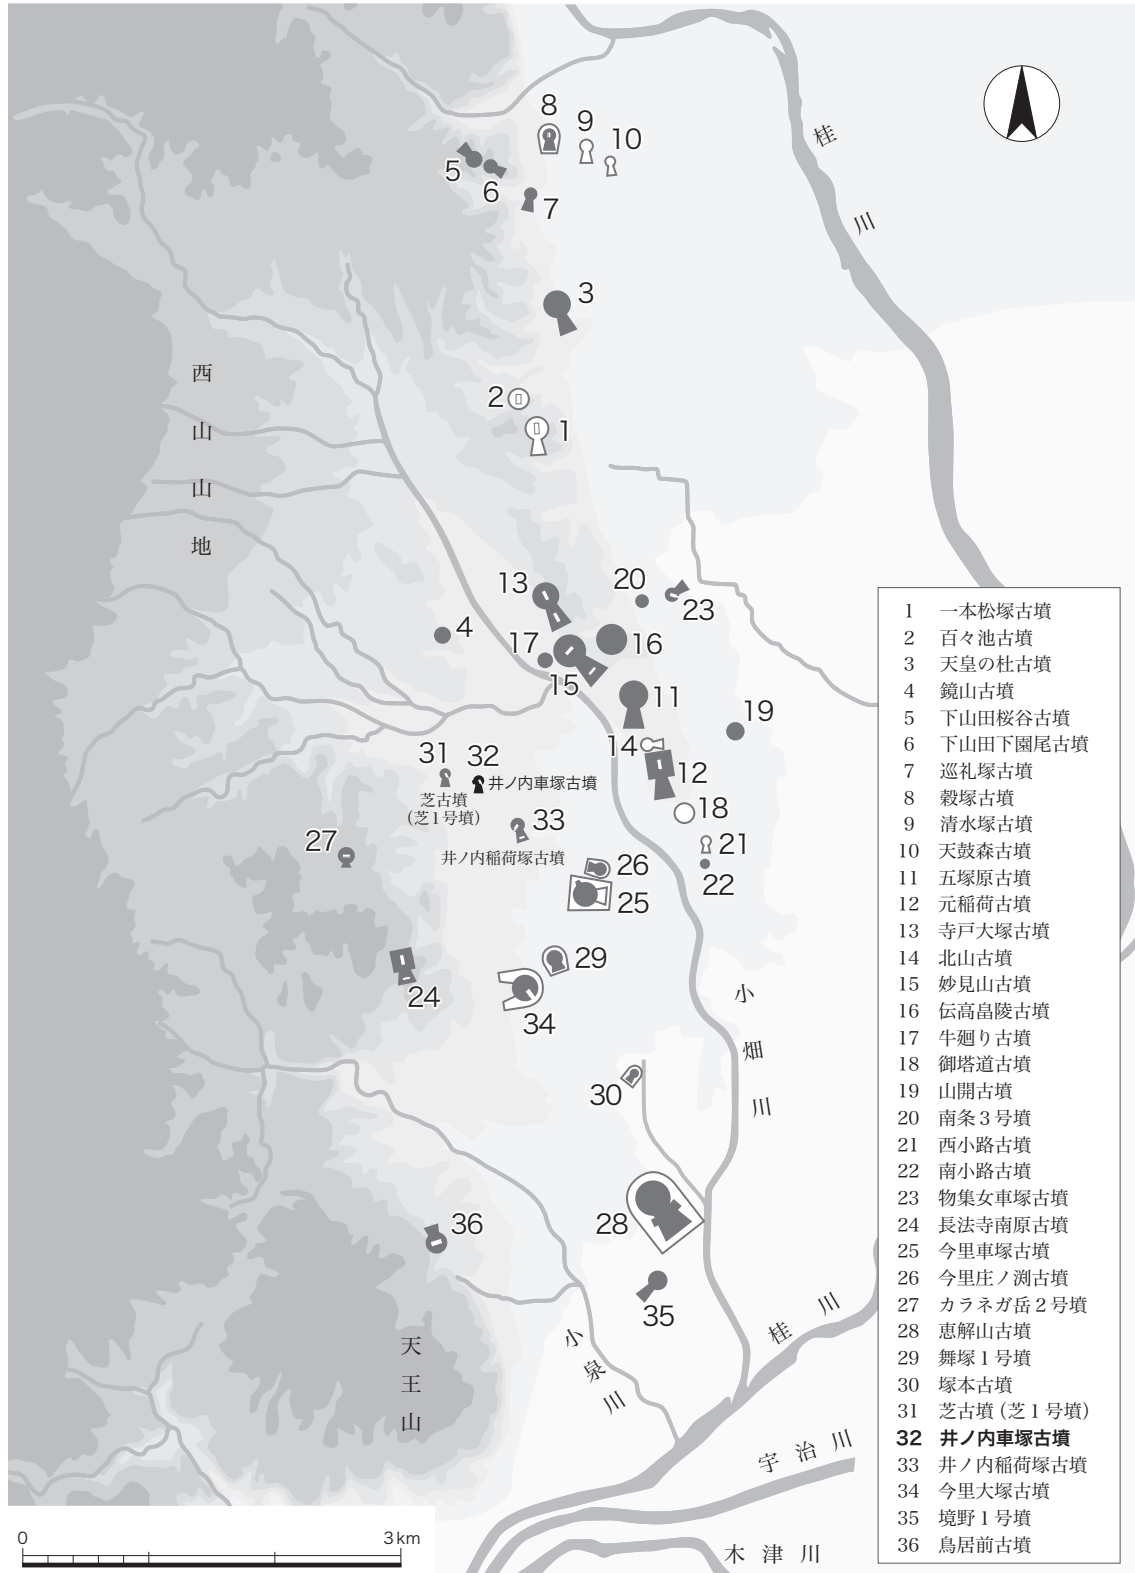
8
9
10
5
6
7
桂
川
3
西
山
山
地
2
1
13
20
23
4
17
16
15
11
19
14
12
31
32
井ノ内車塚古墳
芝古墳
(芝1号墳)
18
33
27
井ノ内稲荷塚古墳
21
22
26
25
29
24
34
小
畑
川
30
28
36
35
桂
川
小
泉
川
天
王
山
宇
治
川
木
津
川
0
3km

| | |
|---|---|
| 1 | 一本松塚古墳 |
| 2 | 百々池古墳 |
| 3 | 天皇の杜古墳 |
| 4 | 鏡山古墳 |
| 5 | 下山田桜谷古墳 |
| 6 | 下山田下園尾古墳 |
| 7 | 巡礼塚古墳 |
| 8 | 穀塚古墳 |
| 9 | 清水塚古墳 |
| 10 | 天鼓森古墳 |
| 11 | 五塚原古墳 |
| 12 | 元稲荷古墳 |
| 13 | 寺戸大塚古墳 |
| 14 | 北山古墳 |
| 15 | 妙見山古墳 |
| 16 | 伝高畠陵古墳 |
| 17 | 牛廻り古墳 |
| 18 | 御塔道古墳 |
| 19 | 山開古墳 |
| 20 | 南条3号墳 |
| 21 | 西小路古墳 |
| 22 | 南小路古墳 |
| 23 | 物集女車塚古墳 |
| 24 | 長法寺南原古墳 |
| 25 | 今里車塚古墳 |
| 26 | 今里庄ノ渕古墳 |
| 27 | カラネガ岳2号墳 |
| 28 | 恵解山古墳 |
| 29 | 舞塚1号墳 |
| 30 | 塚本古墳 |
| 31 | 芝古墳(芝1号墳) |
| 32 | 井ノ内車塚古墳 |
| 33 | 井ノ内稲荷塚古墳 |
| 34 | 今里大塚古墳 |
| 35 | 境野1号墳 |
| 36 | 鳥居前古墳 |